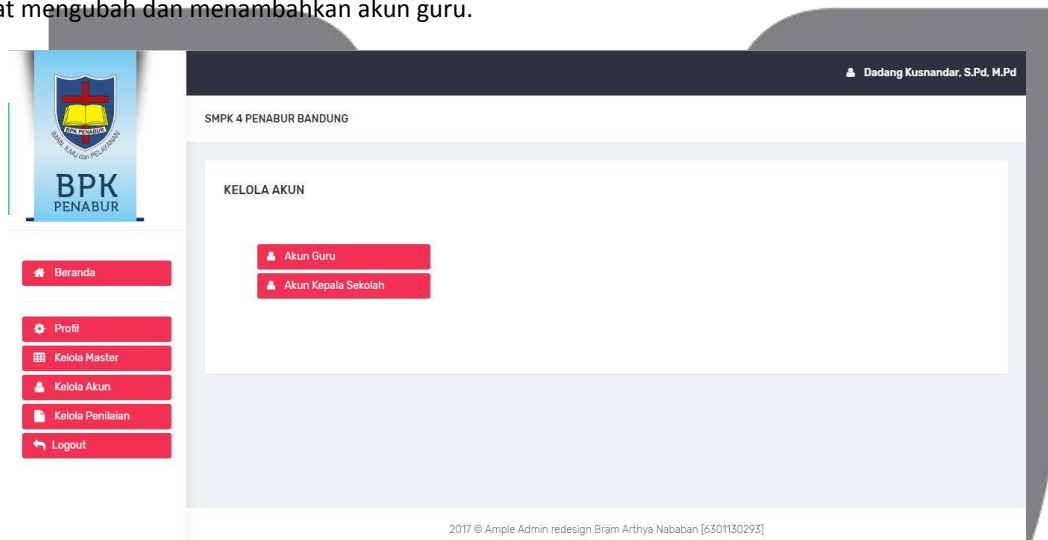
at mengubah dan menambahkan akun guru.

BPK PENABUR
IMAN, ILMU dan PELAYANAN
BPK
PENABUR

Dadang Kusnandar, S.Pd, M.Pd

SMPK 4 PENABUR BANDUNG

KELOLA AKUN

Akun Guru
Akun Kepala Sekolah

Beranda

Profil
Kelola Master
Kelola Akun
Kelola Penilaian
Logout

2017 © Ample Admin redesign Bram Arthya Nababan [6301130293]